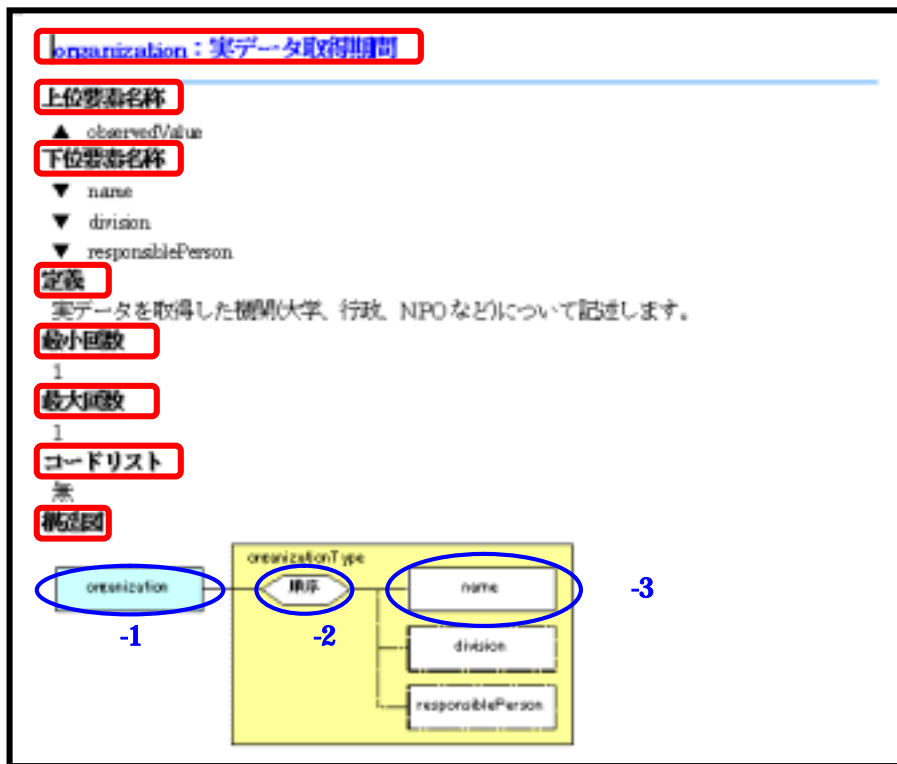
organization：実データ取得機関

上位要素名称

▲ observedValue

下位要素名称

▼ name

▼ division

▼ responsiblePerson

定義

実データを取得した機関(大学、行政、NPOなど)について記述します。

最小回数

1

最大回数

1

コードリスト

無

構造図

organizationType

organization

順序

name

division

responsiblePerson

-1

-2

-3